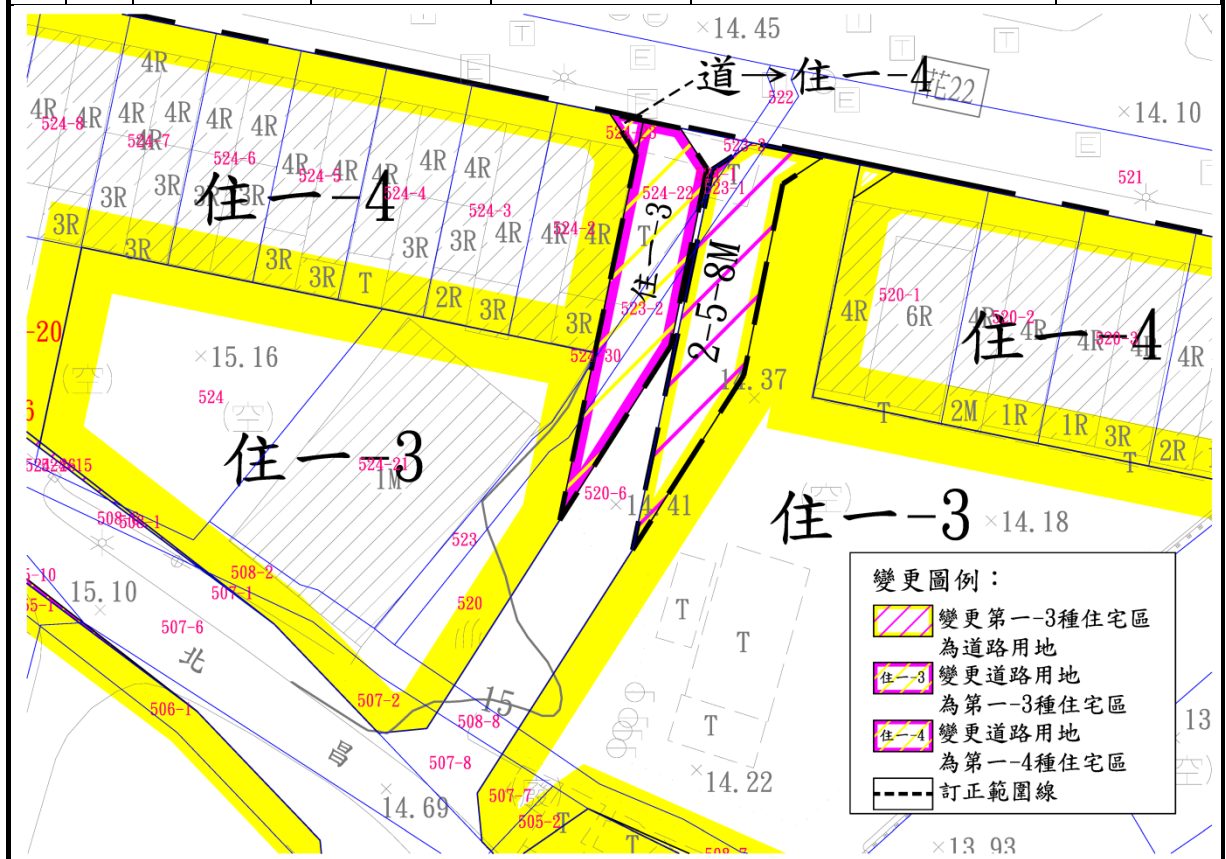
×14.45
道→住一-4
522
TE22
×14.10
4R
4R 4R 4R 4R 4R 4R
524-8 524-7 524-6
524-23
523-3
3R 3R 3R
住一-4
4R 4R 4R 4R
524-5 524-4 524-3 524-22 523-1
521
3R 3R 3R 3R 4R 4R 4R T
524-2
住一-3
2-5-8M
3R 3R 3R T 2R 3R 3R
523-2
4R 6R 4R 4R 4R 4R
520-1 520-2 520-3
住一-4
-20
×15.16
524-30
14.37
(空)
524
(空)
T 2M 1R 1R 3R 2R T
住一-3
524-21
1M
520-6
14.41
住一-3 ×14.18
(空)
508-1
523
508-2
507-1
15.10
520
507-6
北
506-1
507-2
508-8
15
507-8
昌
507-7
14.69
505-2
T T T T
14.22
13
×13.93
變更圖例：
變更第一-3種住宅區為道路用地
住一-3 變更道路用地為第一-3種住宅區
住一-4 變更道路用地為第一-4種住宅區
訂正範圍線